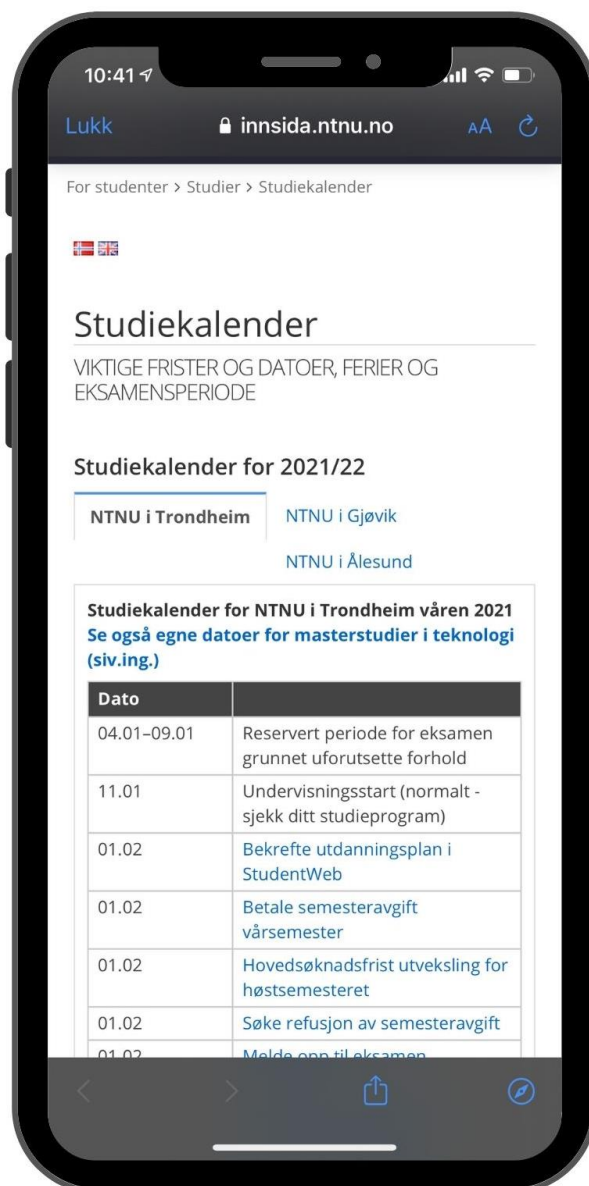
10:41

Lukk innsida.ntnu.no AA

For studenter > Studier > Studiekalender

Studiekalender

VIKTIGE FRISTER OG DATOER, FERIER OG EKSAMENSPERIODE

Studiekalender for 2021/22

NTNU i Trondheim NTNU i Gjøvik NTNU i Ålesund

Studiekalender for NTNU i Trondheim våren 2021
Se også egne datoer for masterstudier i teknologi (siv.ing.)

| Dato | |
|---|---|
| 04.01–09.01 | Reservert periode for eksamen grunnet uforutsette forhold |
| 11.01 | Undervisningsstart (normalt - sjekk ditt studieprogram) |
| 01.02 | Bekrefte utdanningsplan i StudentWeb |
| 01.02 | Betale semesteravgift vårsemester |
| 01.02 | Hovedsøknadsfrist utveksling for høstsemesteret |
| 01.02 | Søke refusjon av semesteravgift |
| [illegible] | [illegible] |